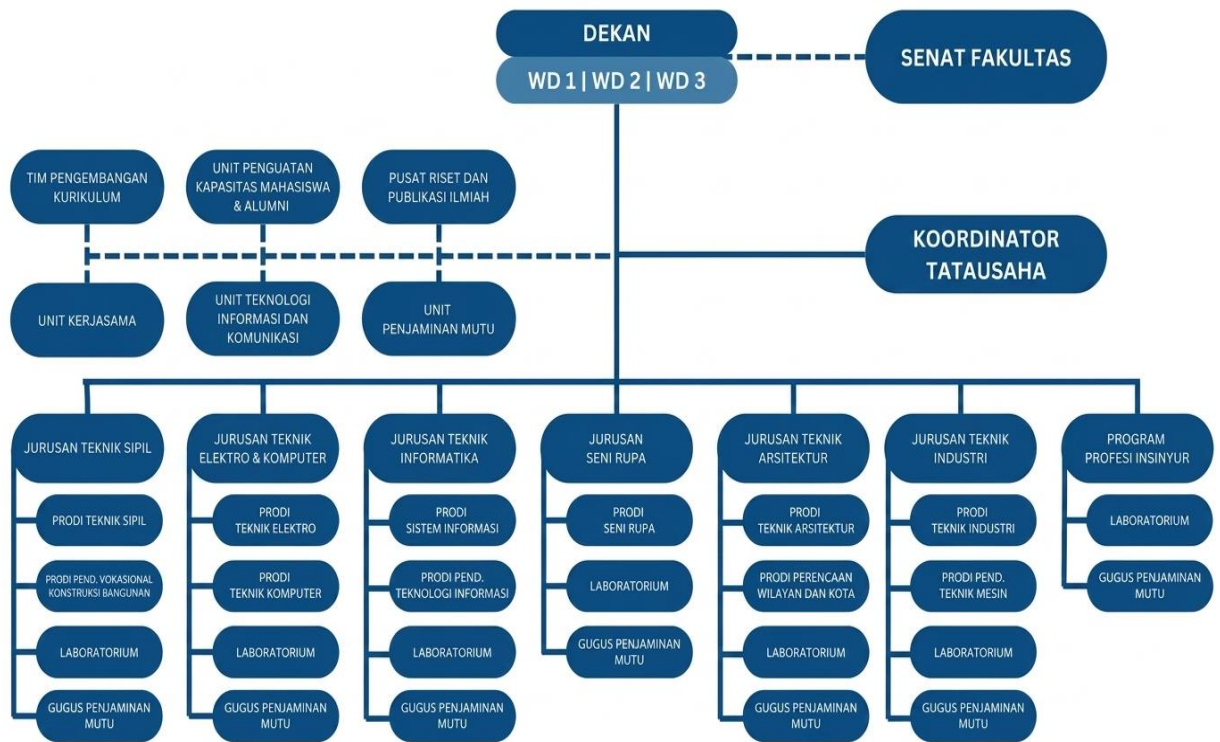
DEKAN

WD 1 | WD 2 | WD 3

SENAT FAKULTAS

TIM PENGEMBANGAN KURIKULUM

UNIT PENGUATAN KAPASITAS MAHASISWA & ALUMNI

PUSAT RISET DAN PUBLIKASI ILMIAH

KOORDINATOR TATAUSAHA

UNIT KERJASAMA

UNIT TEKNOLOGI INFORMASI DAN KOMUNIKASI

UNIT PENJAMINAN MUTU

JURUSAN TEKNIK SIPIL

PRODI TEKNIK SIPIL

PRODI PEND. VOKASIONAL KONSTRUKSI BANGUNAN

LABORATORIUM

GUGUS PENJAMINAN MUTU

JURUSAN TEKNIK ELEKTRO & KOMPUTER

PRODI TEKNIK ELEKTRO

PRODI TEKNIK KOMPUTER

LABORATORIUM

GUGUS PENJAMINAN MUTU

JURUSAN TEKNIK INFORMATIKA

PRODI SISTEM INFORMASI

PRODI PEND. TEKNOLOGI INFORMASI

LABORATORIUM

GUGUS PENJAMINAN MUTU

JURUSAN SENI RUPA

PRODI SENI RUPA

LABORATORIUM

GUGUS PENJAMINAN MUTU

JURUSAN TEKNIK ARSITEKTUR

PRODI TEKNIK ARSITEKTUR

PRODI PERENCAAN WILAYAN DAN KOTA

LABORATORIUM

GUGUS PENJAMINAN MUTU

JURUSAN TEKNIK INDUSTRI

PRODI TEKNIK INDUSTRI

PRODI PEND. TEKNIK MESIN

LABORATORIUM

GUGUS PENJAMINAN MUTU

PROGRAM PROFESI INSINYUR

LABORATORIUM

GUGUS PENJAMINAN MUTU